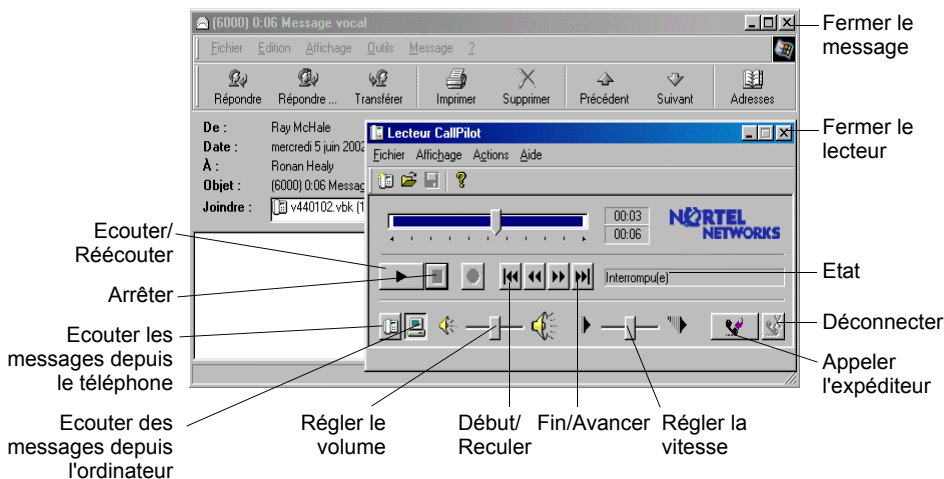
(6000) 0:06 Message vocal

Fichier Edition Affichage Outils Message ?

Répondre Répondre ... Transférer Imprimer Supprimer Précédent Suivant Adresses

De : Ray McHale
Date : mercredi 5 juin 2002
À : Ronan Healy
Objet : (6000) 0:06 Messag
Joindre : v440102.vbk (1

Lecteur CallPilot

Fichier Affichage Actions Aide

00:03
00:06

NORTEL NETWORKS

Interrompu(e)

Fermer le message

Fermer le lecteur

Ecouter/ Réécouter

Arrêter

Etat

Ecouter les messages depuis le téléphone

Déconnecter

Appeler l'expéditeur

Ecouter des messages depuis l'ordinateur

Régler le volume

Début/ Reculer

Fin/Avancer

Régler la vitesse